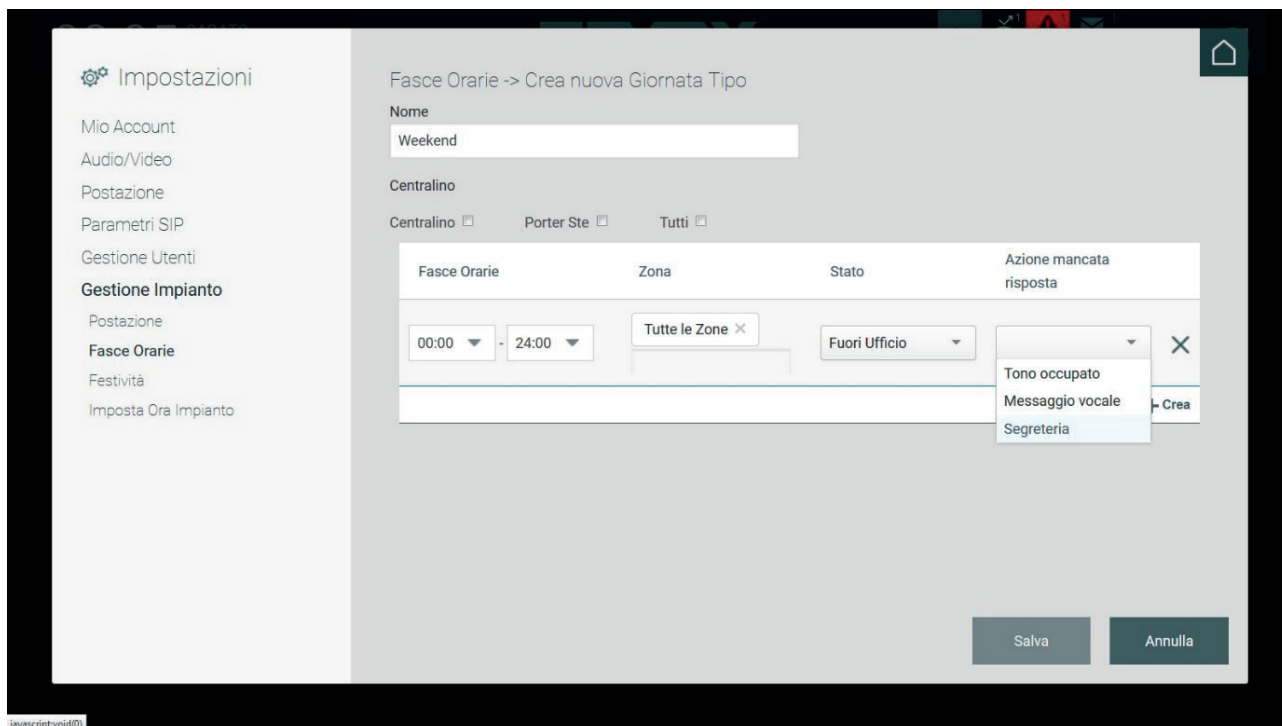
Impostazioni

Mio Account
Audio/Video
Postazione
Parametri SIP
Gestione Utenti
Gestione Impianto
Postazione
Fasce Orarie
Festività
Imposta Ora Impianto

Fasce Orarie -> Crea nuova Giornata Tipo

Nome
Weekend

Centralino

Centralino Porter Ste Tutti

| Fasce Orarie | Zona | Stato | Azione mancata risposta |
|---|---|---|---|
| 00:00 - 24:00 | Tutte le Zone × | Fuori Ufficio | |

Tono occupato
Messaggio vocale
Segreteria

+ Crea

Salva
Annulla

javascript:void(0)